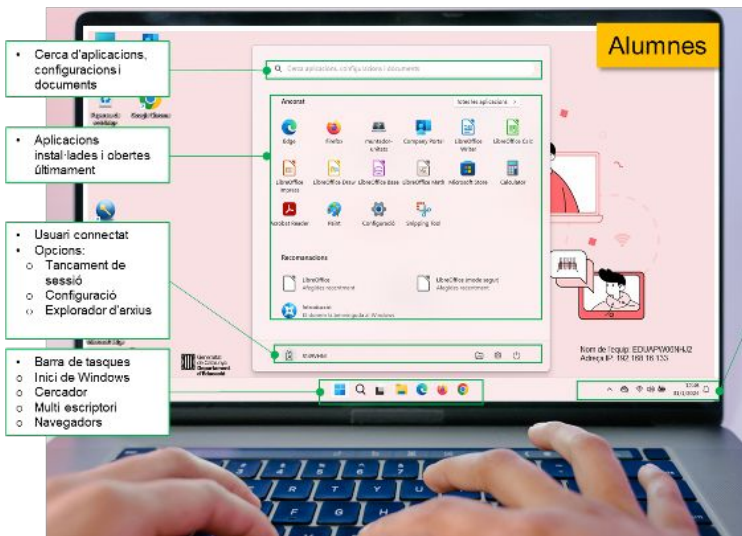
Alumnes

• Cerca d'aplicacions, configuracions i documents

• Aplicacions instal·lades i obertes últimament

• Usuari connectat
• Opcions:
○ Tancament de sessió
○ Configuració
○ Explorador d'arxius

• Barra de tasques
○ Inici de Windows
○ Cercador
○ Multi escriptori
○ Navegadors

Cerca aplicacions, configuracions i documents

Ancorat

Totes les aplicacions >

Edge
Firefox
Company Portal
LibreOffice Writer
LibreOffice Calc
LibreOffice Impress
LibreOffice Draw
LibreOffice Base
LibreOffice Math
Microsoft Store
Calculator
Acrobat Reader
Paint
Configuració
Snipping Tool

Recomanacions

LibreOffice
LibreOffice (mode segur)
Introducció

Generalitat de Catalunya Departament d'Educació

Nom de l'equip: EDUAPW00N4J2
Adreça IP: 192.168.18.133

Google Chrome